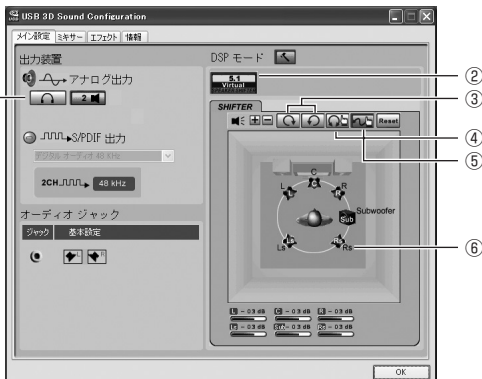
USB 3D Sound Configuration

メイン設定 ミキサー エフェクト 情報

出力装置

アナログ出力

2

S/PDIF 出力

デジタル オーディオ 48 KHz

2CH 48 kHz

オーディオ ジャック

ジャック 基本設定

DSP モード

5.1 Virtual

SHIFTER

Reset

C

L

R

Sub

Subwoofer

Ls

Rs

L -03 dB C -03 dB R -03 dB

Ls -03 dB Sub -03 dB Rs -03 dB

②

③

④

⑤

⑥

OK